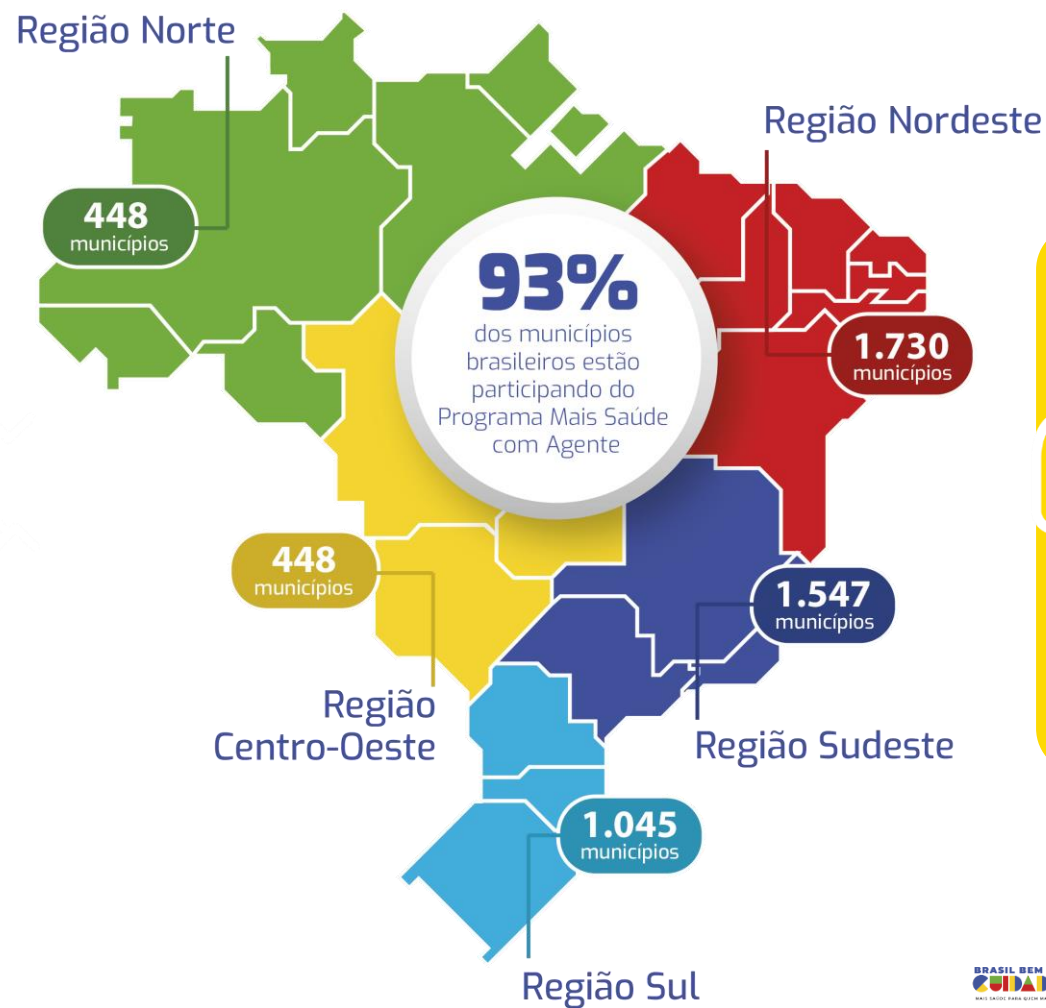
Região Norte

448
municípios

Região Nordeste

93%
dos municípios brasileiros estão participando do Programa Mais Saúde com Agente

1.730
municípios

448
municípios

1.547
municípios

Região Centro-Oeste

Região Sudeste

1.045
municípios

Região Sul

BRASIL BEM CUIDADO
MAIS SAÚDE PARA QUEM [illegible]